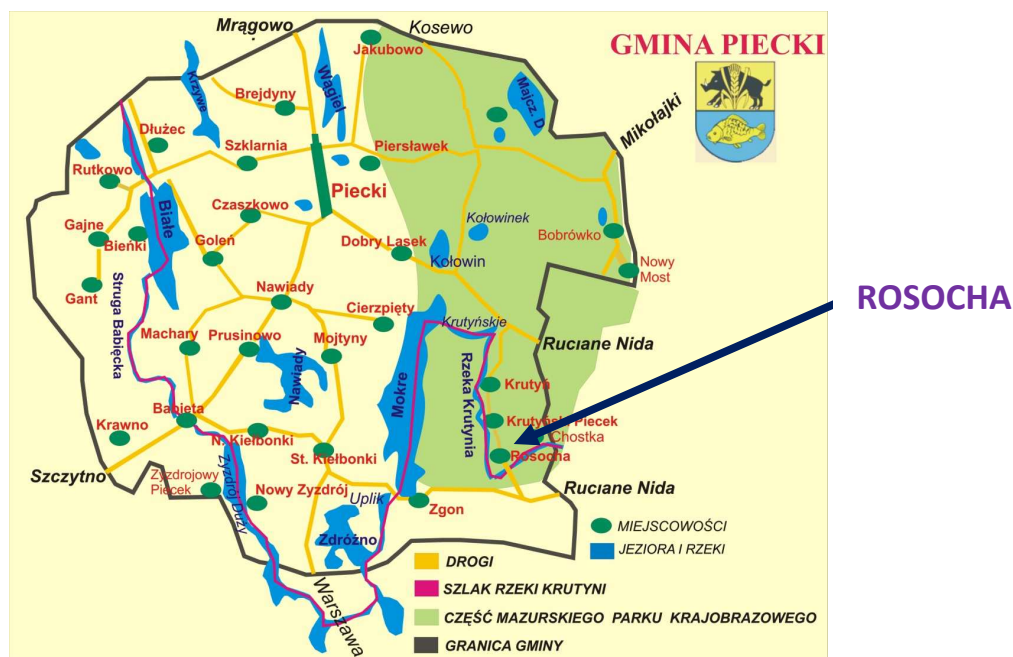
GMINA PIECKI

ROSOCHA

Mrągowo
Kosewo
Jakubowo
Mikołajki
Krzywe
Wągiel
Majcz D.
Brejdyny
Dłużec
Szklarnia
Piersławek
Rutkowo
Piecki
Kołowinek
Czaszkowo
Białe
Gajne
Bieńki
Goleń
Dobry Lasek
Bobrówko
Kołowin
Nowy Most
Gant
Struga Babięcka
Nawiady
Cierzpięty
Krutyńskie
Machary
Prusinowo
Mojtyny
Ruciane Nida
Nawiady
Mokre
Rzeka Krutynia
Krutyń
Babięta
Krutyński Piecek
Krawno
N. Kiełbonki
Chostka
Rosocha
St. Kiełbonki
Szczytno
Zyzdrojowy Piecek
Zyzdrój Duży
Nowy Zyzdrój
Uplik
Ruciane Nida
Zgon
Zdróżno
Warszawa

MIEJSCOWOŚCI
JEZIORA I RZEKI
DROGI
SZLAK RZEKI KRUTYNI
CZĘŚĆ MAZURSKIEGO PARKU KRAJOBRAZOWEGO
GRANICA GMINY